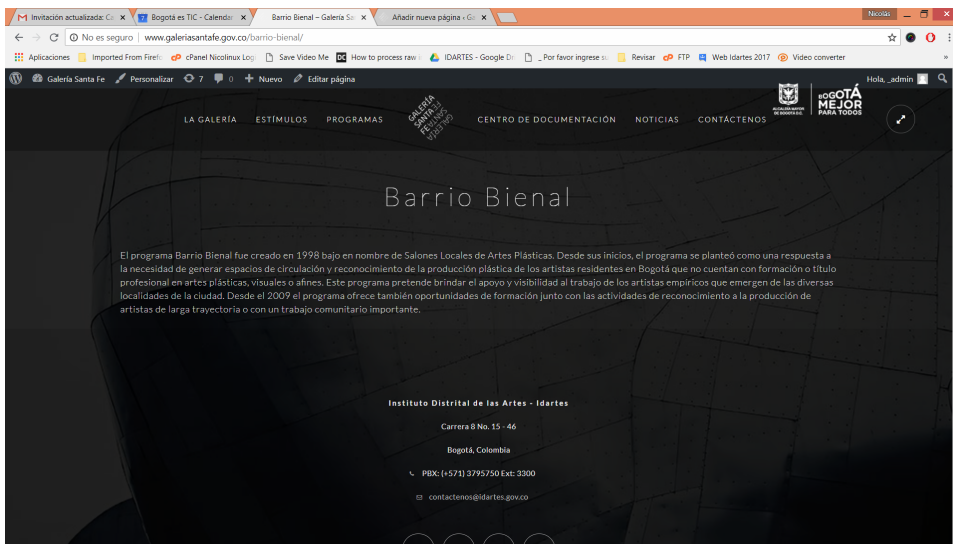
Invitación actualizada: Co ×
Bogotá es TIC - Calendar ×
Barrio Bienal – Galeria Sa ×
Añadir nueva página ‹ Ga ×
Nicolas

No es seguro | www.galeriasantafe.gov.co/barrio-bienal/

Aplicaciones | Imported From Firefo | cPanel Nicolinux Log | Save Video Me | How to process raw | IDARTES - Google Dr | _ Por favor ingrese su | Revisar | FTP | Web Idartes 2017 | Video converter

Galería Santa Fe | Personalizar | 7 | 0 | + Nuevo | Editar página | Hola, _admin

LA GALERÍA | ESTÍMULOS | PROGRAMAS | GALERIA SANTA FE | CENTRO DE DOCUMENTACIÓN | NOTICIAS | CONTÁCTENOS

ALCALDÍA MAYOR DE BOGOTÁ D.C. | BOGOTÁ MEJOR PARA TODOS

Barrio Bienal

El programa Barrio Bienal fue creado en 1998 bajo en nombre de Salones Locales de Artes Plásticas. Desde sus inicios, el programa se planteó como una respuesta a la necesidad de generar espacios de circulación y reconocimiento de la producción plástica de los artistas residentes en Bogotá que no cuentan con formación o título profesional en artes plásticas, visuales o afines. Este programa pretende brindar el apoyo y visibilidad al trabajo de los artistas empíricos que emergen de las diversas localidades de la ciudad. Desde el 2009 el programa ofrece también oportunidades de formación junto con las actividades de reconocimiento a la producción de artistas de larga trayectoria o con un trabajo comunitario importante.

Instituto Distrital de las Artes - Idartes

Carrera 8 No. 15 - 46

Bogotá, Colombia

PBX: (+571) 3795750 Ext: 3300

contactenos@idartes.gov.co